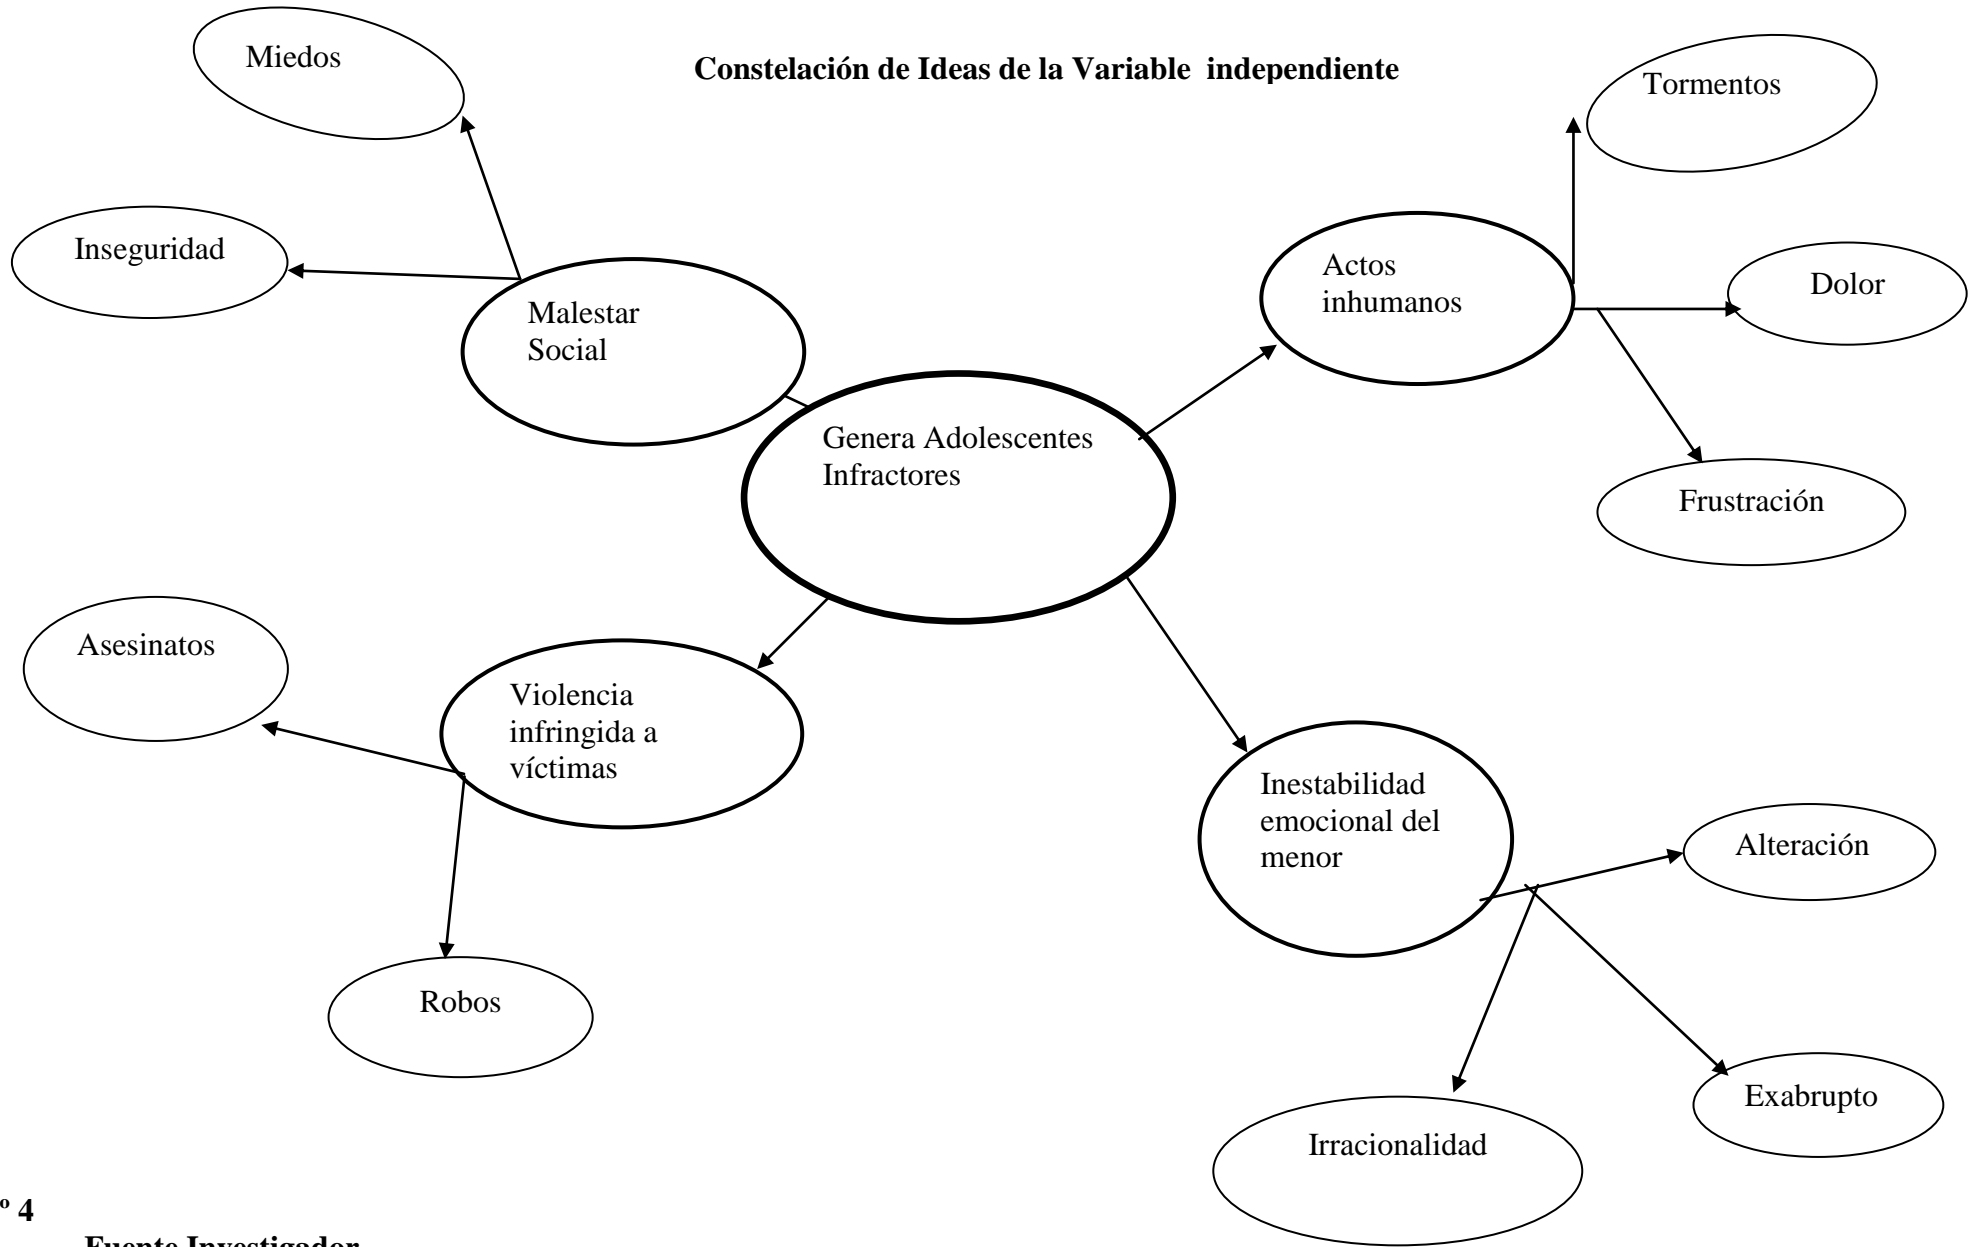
Constelación de Ideas de la Variable independiente

Miedos

Tormentos

Inseguridad

Actos inhumanos

Dolor

Malestar Social

Genera Adolescentes Infractores

Frustración

Asesinatos

Violencia infringida a víctimas

Inestabilidad emocional del menor

Alteración

Robos

Exabrupto

Irracionalidad

º 4

Fuente Investigador